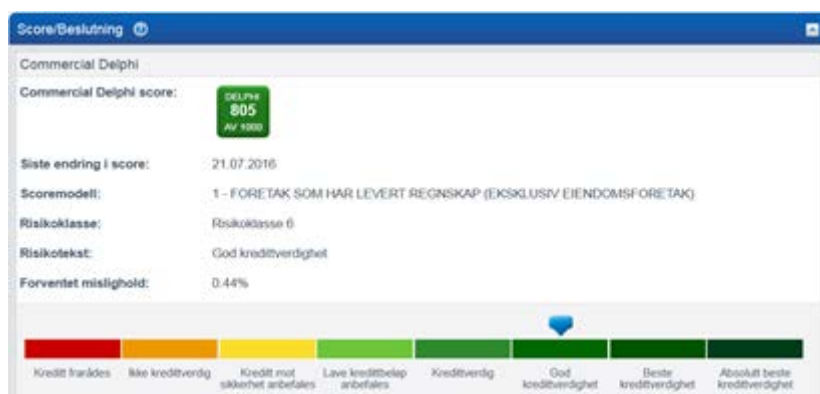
Score/Beslutning ⓘ

Commercial Delphi

Commercial Delphi score: DELPHI 805 AV 1000

Siste endring i score: 21.07.2016

Scoremodell: 1 - FORETAK SOM HAR LEVERT REGNSKAP (EKSKLUSIV EIENDOMSFORETAK)

Risikoklasse: Risikoklasse 6

Risikotekst: God kredittverdighet

Forventet mislighold: 0.44%

Kreditt frarådes | Ikke kredittverdig | Kreditt mot sikkerhet anbefales | Lave kredittbeløp anbefales | Kredittverdig | God kredittverdighet | Beste kredittverdighet | Absolutt beste kredittverdighet